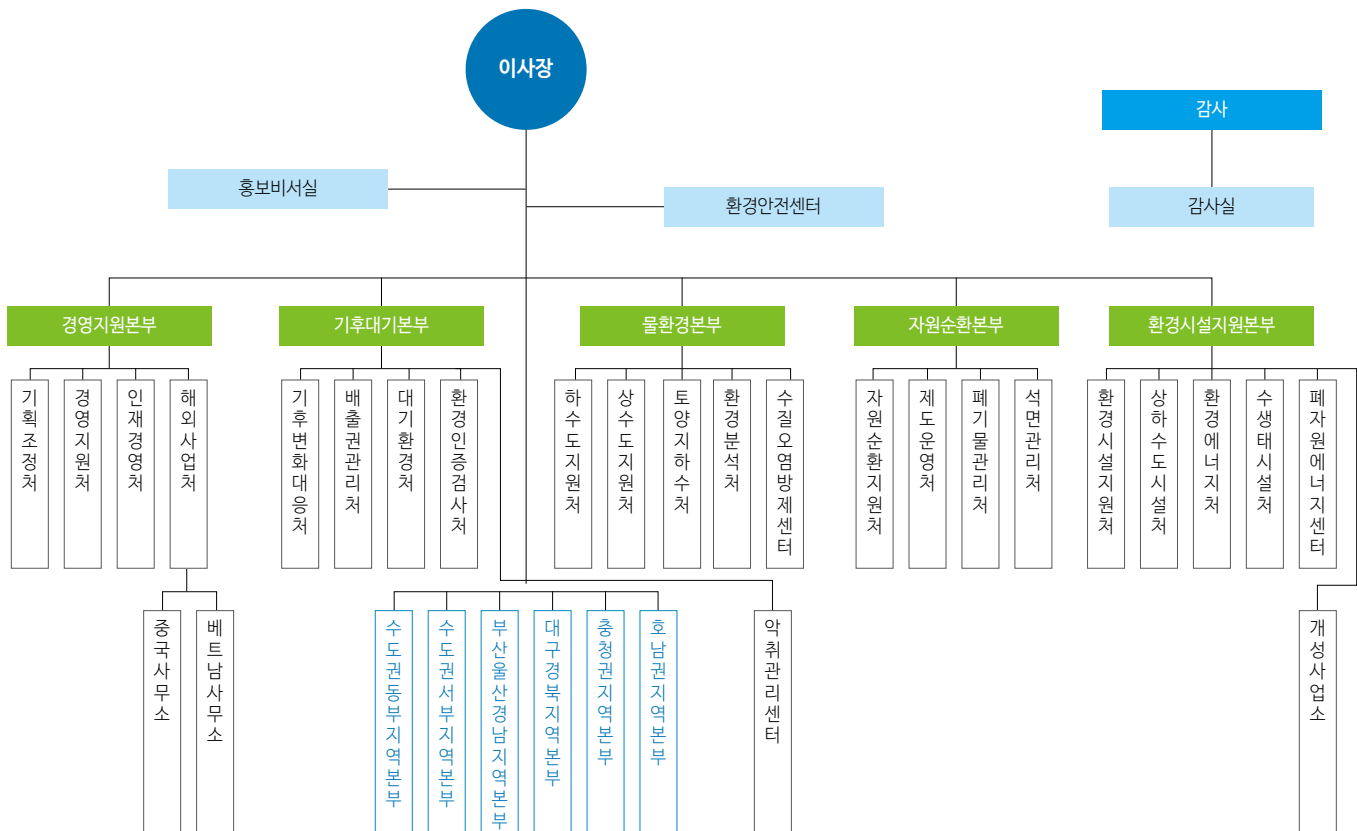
이사장

감사

홍보비서실

환경안전센터

감사실

경영지원본부

기후대기본부

물환경본부

자원순환본부

환경시설지원본부

기획조정처

경영지원처

인재경영처

해외사업처

기후변화대응처

배출권관리처

대기환경처

환경인증검사처

하수도지원처

상수도지원처

토양지하수처

환경분석처

수질오염방제센터

자원순환지원처

제도운영처

폐기물관리처

석면관리처

환경시설지원처

상하수도시설처

환경에너지처

수생태시설처

폐자원에너지센터

중국사무소

베트남사무소

수도권동부지역본부

수도권서부지역본부

부산울산경남지역본부

대구경북지역본부

충청권지역본부

호남권지역본부

악취관리센터

개성사업소